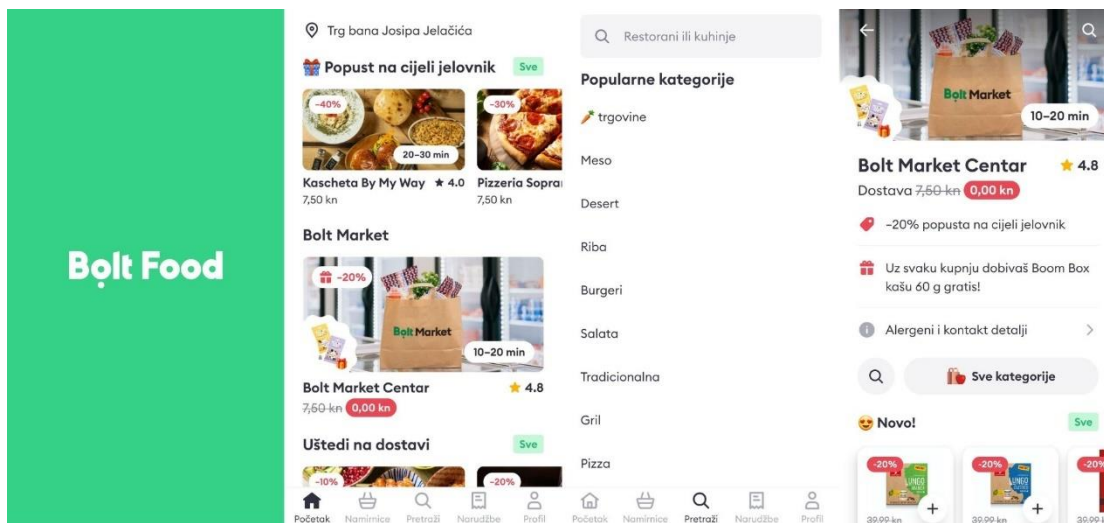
Bolt Food

Trg bana Josipa Jelačića

Popust na cijeli jelovnik Sve

-40%
20–30 min
Kascheta By My Way ★ 4.0
7,50 kn

-30%
Pizzeria Soprai
7,50 kn

Bolt Market

-20%
Bolt Market
10–20 min
Bolt Market Centar ★ 4.8
~~7,50 kn~~ 0,00 kn

Uštedi na dostavi Sve

-10%
-20%

Početak Namirnice Pretraži Narudžbe Profil

Restorani ili kuhinje

Popularne kategorije

trgovine

Meso

Desert

Riba

Burgeri

Salata

Tradicionalna

Gril

Pizza

Početak Namirnice Pretraži Narudžbe Profil

Bolt Market
10–20 min

Bolt Market Centar ★ 4.8

Dostava ~~7,50 kn~~ 0,00 kn

-20% popusta na cijeli jelovnik

Uz svaku kupnju dobivaš Boom Box kašu 60 g gratis!

Alergeni i kontakt detalji

Sve kategorije

Novo! Sve

-20%
-20%
-20%
~~39,99 kn~~
~~39,99 kn~~
~~39,99 kn~~